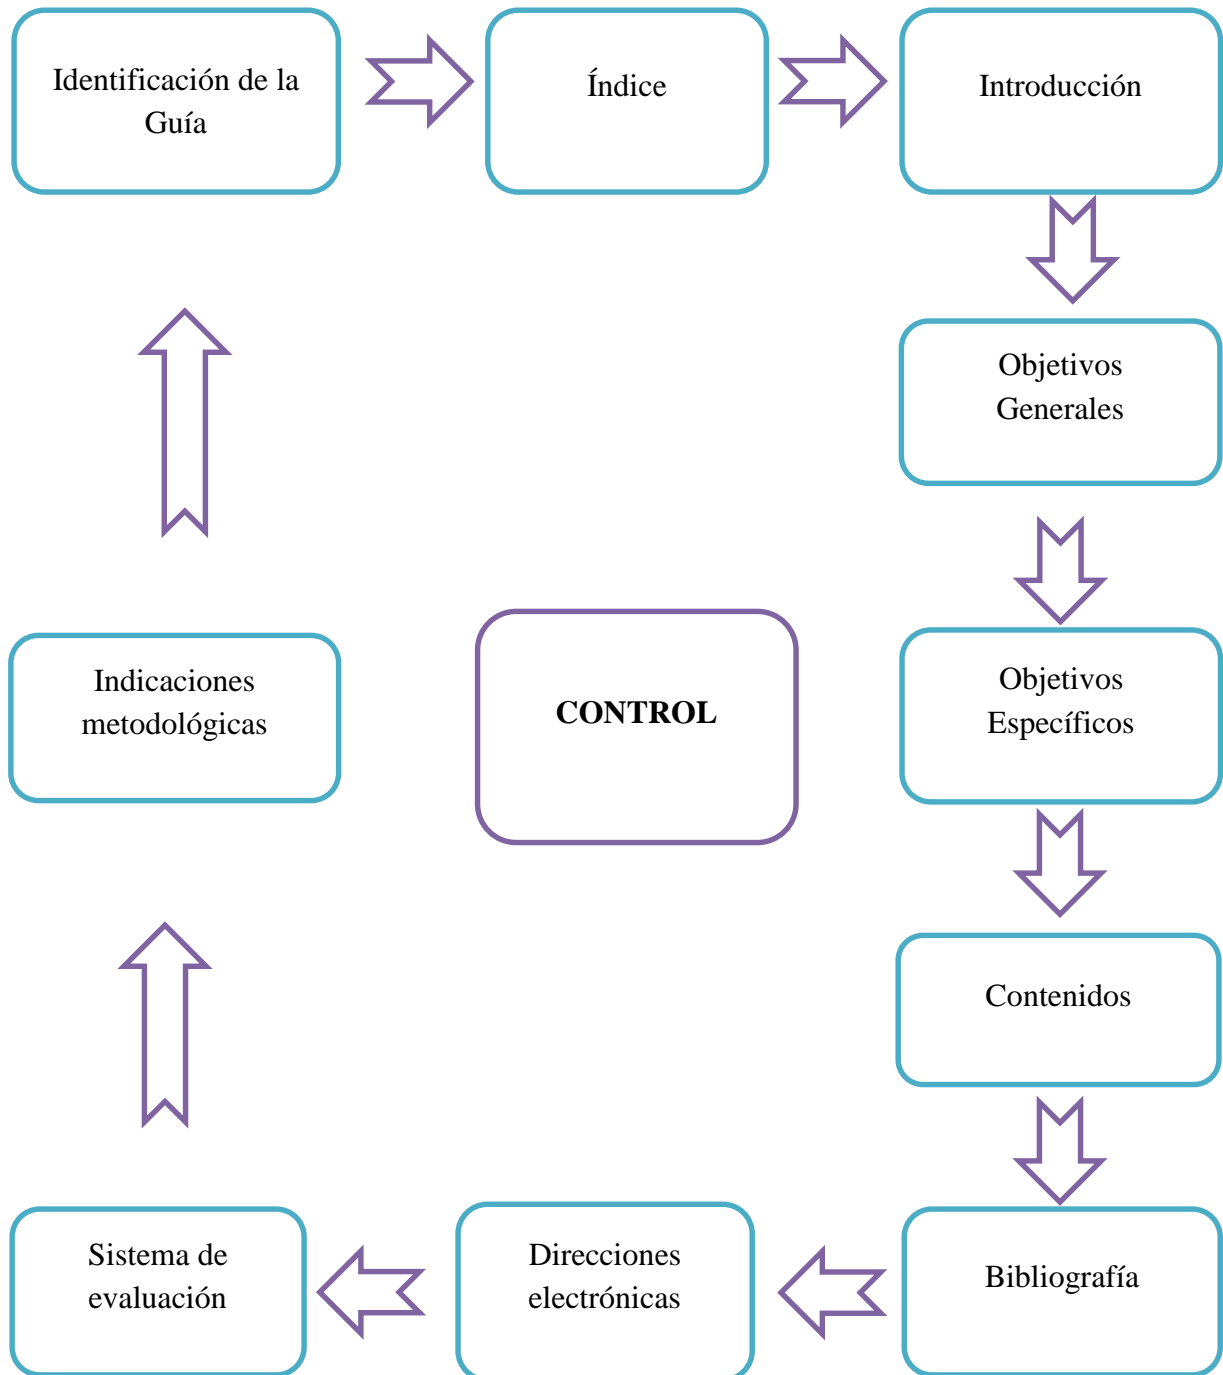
Identificación de la Guía

Índice

Introducción

Objetivos Generales

Objetivos Específicos

Contenidos

Bibliografía

Direcciones electrónicas

Sistema de evaluación

Indicaciones metodológicas

CONTROL